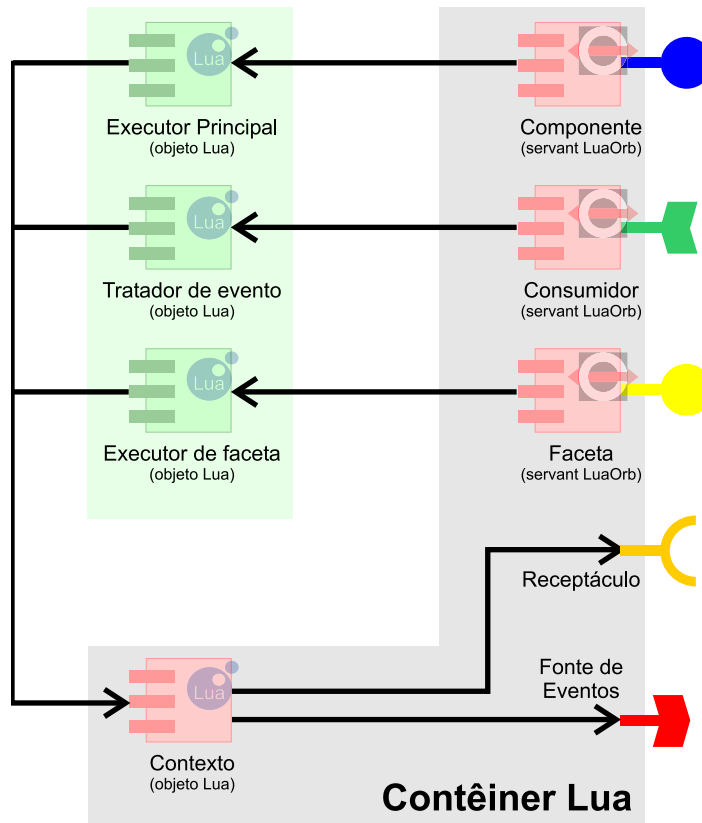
Lua
Executor Principal
(objeto Lua)

Componente
(servant LuaOrb)

Lua
Tratador de evento
(objeto Lua)

Consumidor
(servant LuaOrb)

Lua
Executor de faceta
(objeto Lua)

Faceta
(servant LuaOrb)

Receptáculo

Fonte de Eventos

Lua
Contexto
(objeto Lua)

Contêiner Lua